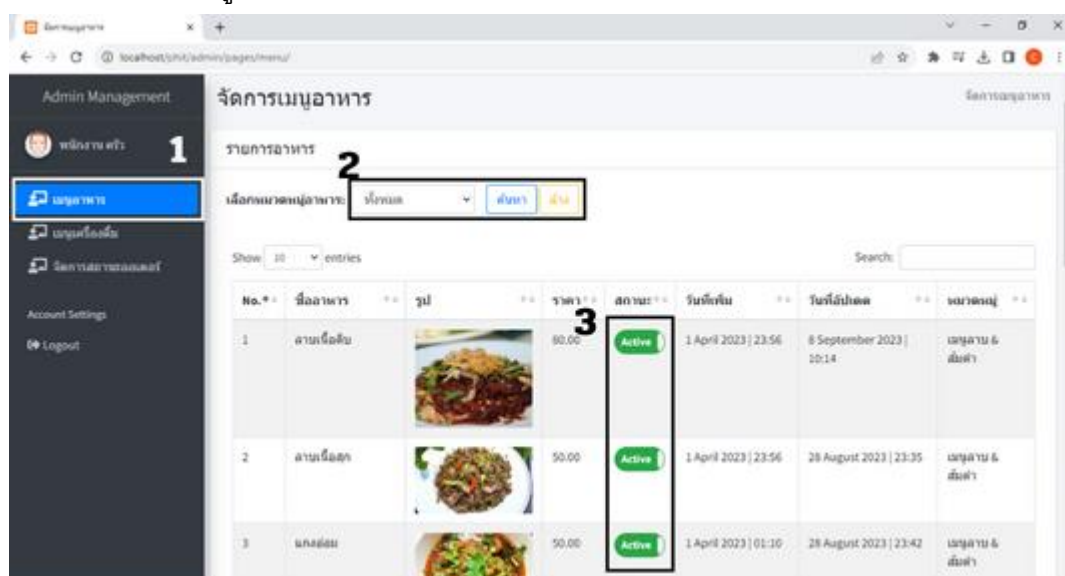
จัดการเมนูอาหาร

localhost/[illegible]/admin/pages/menu/

Admin Management

จัดการเมนูอาหาร

จัดการเมนูอาหาร

พนักงานครัว 1

เมนูอาหาร

เมนูเครื่องดื่ม

จัดการสถานะออเดอร์

Account Settings

Logout

รายการอาหาร

2

เลือกหมวดหมู่อาหาร: ทั้งหมด ค้นหา ล้าง

Show 10 entries

Search:

3

| No. | ชื่ออาหาร | รูป | ราคา | สถานะ | วันที่เพิ่ม | วันที่อัปเดต | หมวดหมู่ |
|---|---|---|---|---|---|---|---|
| 1 | ลาบเนื้อดิบ | | 60.00 | Active | 1 April 2023 \| 23:56 | 8 September 2023 \| 10:14 | เมนูลาบ & ต้มยำ |
| 2 | ลาบเนื้อสุก | | 50.00 | Active | 1 April 2023 \| 23:56 | 28 August 2023 \| 23:35 | เมนูลาบ & ต้มยำ |
| 3 | แกงอ่อม | | 50.00 | Active | 1 April 2023 \| 01:10 | 28 August 2023 \| 23:42 | เมนูลาบ & ต้มยำ |